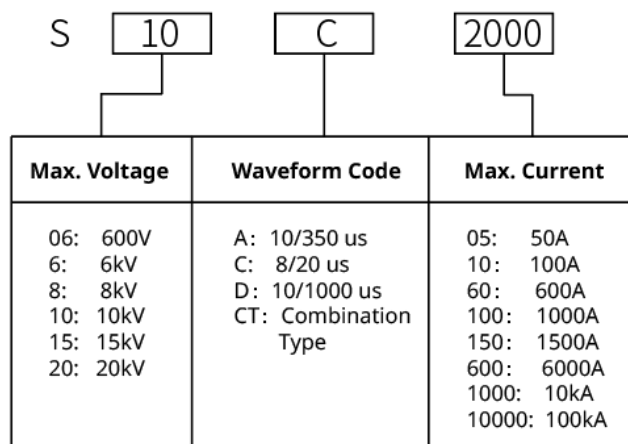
S 10 C 2000

| Max. Voltage | Waveform Code | Max. Current |
|---|---|---|
| 06: 600V<br>6: 6kV<br>8: 8kV<br>10: 10kV<br>15: 15kV<br>20: 20kV | A: 10/350 us<br>C: 8/20 us<br>D: 10/1000 us<br>CT: Combination Type | 05: 50A<br>10: 100A<br>60: 600A<br>100: 1000A<br>150: 1500A<br>600: 6000A<br>1000: 10kA<br>10000: 100kA |